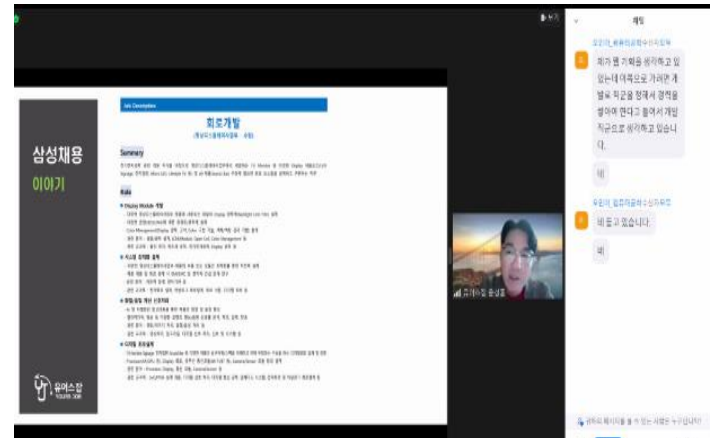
삼성채용
이야기

유어스잡

Job Description

회로개발

Summary

Role

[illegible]

채팅

제가 웹 기획을 생각하고 있는데 어쩌으로 가려면 개발 직군을 정해서 경력을 쌓아야 한다고 들어서 개발 직군으로 생각하고 있습니다.

네

네 듣고 있습니다.

네

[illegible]